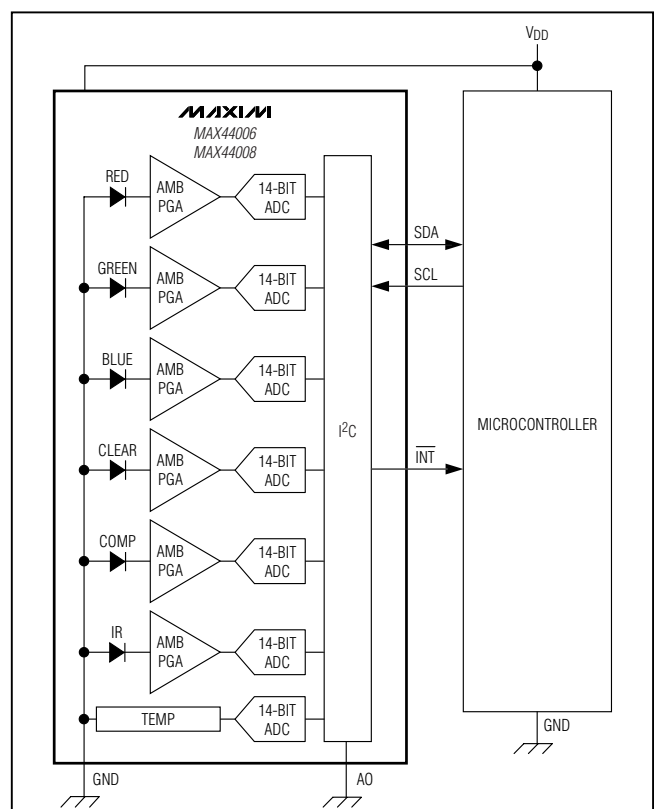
$V_{DD}$

MAXIM

MAX44006
MAX44008

RED
AMB PGA
14-BIT ADC

GREEN
AMB PGA
14-BIT ADC

BLUE
AMB PGA
14-BIT ADC

CLEAR
AMB PGA
14-BIT ADC

COMP
AMB PGA
14-BIT ADC

IR
AMB PGA
14-BIT ADC

TEMP
14-BIT ADC

$I^2C$

SDA
SCL
$\overline{INT}$

MICROCONTROLLER

GND
GND
AO